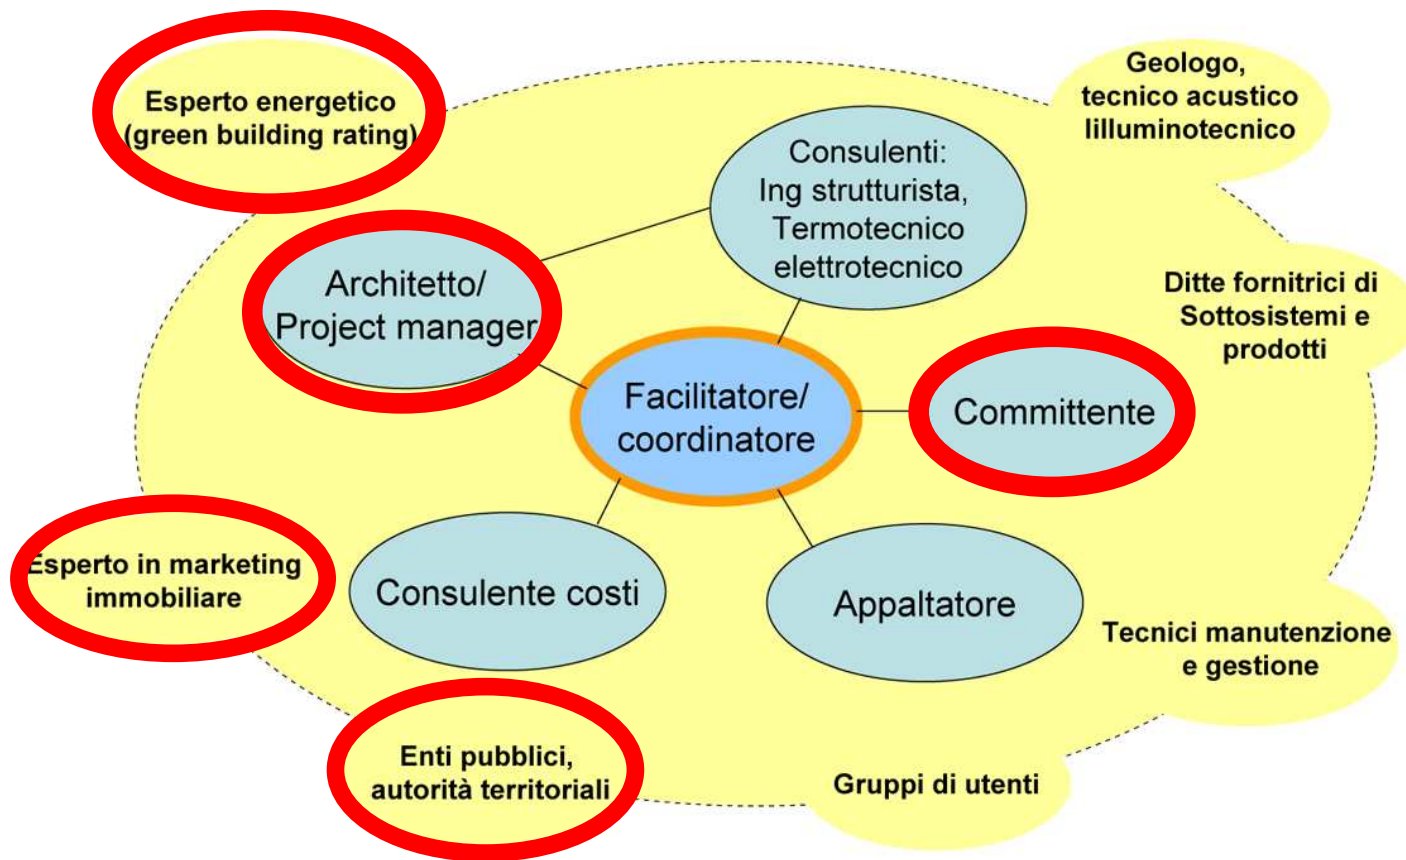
Esperto energetico (green building rating)

Geologo, tecnico acustico illuminotecnico

Consulenti: Ing strutturista, Termotecnico elettrotecnico

Architetto/ Project manager

Ditte fornitrici di Sottosistemi e prodotti

Facilitatore/ coordinatore

Committente

Esperto in marketing immobiliare

Consulente costi

Appaltatore

Tecnici manutenzione e gestione

Enti pubblici, autorità territoriali

Gruppi di utenti